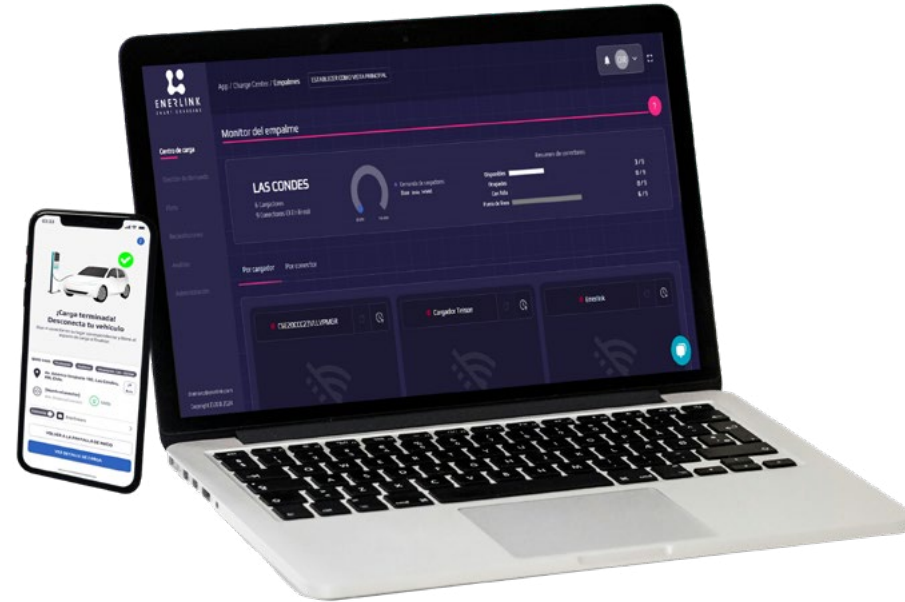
ENERLINK
SMART CHARGING

App / Charge Centro / Empalmes ESTABLECER COMO VISTA PRINCIPAL

Centro de carga
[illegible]
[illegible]
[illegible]
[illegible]
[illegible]

Monitor del empalme

LAS CONDES
6 Cargadores
9 Conectores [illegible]

Resumen de conectores
Disponible 3/5
Ocupado 0/5
Con falla 0/5
Fuera de línea 6/5

Por cargador Por conector

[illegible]
Cargador Tetson
Enerlink

Copyright © 2024

¡Carga terminada!
Desconecta tu vehículo
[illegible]

VOLVER A LA PANTALLA DE INICIO
VER DETALLE DE CARGA